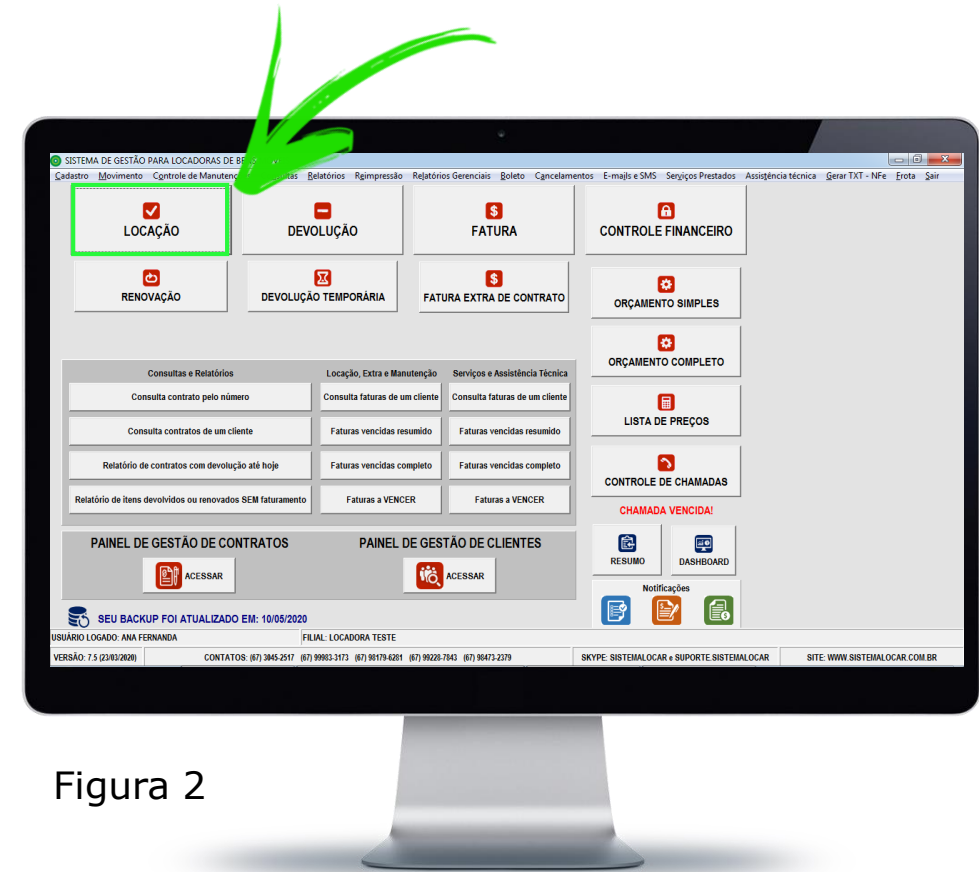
SISTEMA DE GESTÃO PARA LOCADORAS DE BE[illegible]

Cadastro Movimento Controle de Manuten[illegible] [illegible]ltas Relatórios Reimpressão Relatórios Gerenciais Boleto Cancelamentos E-mails e SMS Serviços Prestados Assistência técnica Gerar TXT - NFe Frota Sair

LOCAÇÃO
DEVOLUÇÃO
FATURA
CONTROLE FINANCEIRO
RENOVAÇÃO
DEVOLUÇÃO TEMPORÁRIA
FATURA EXTRA DE CONTRATO
ORÇAMENTO SIMPLES
ORÇAMENTO COMPLETO

| Consultas e Relatórios | Locação, Extra e Manutenção | Serviços e Assistência Técnica |
|---|---|---|
| Consulta contrato pelo número | Consulta faturas de um cliente | Consulta faturas de um cliente |
| Consulta contratos de um cliente | Faturas vencidas resumido | Faturas vencidas resumido |
| Relatório de contratos com devolução até hoje | Faturas vencidas completo | Faturas vencidas completo |
| Relatório de itens devolvidos ou renovados SEM faturamento | Faturas a VENCER | Faturas a VENCER |

LISTA DE PREÇOS
CONTROLE DE CHAMADAS
CHAMADA VENCIDA!

PAINEL DE GESTÃO DE CONTRATOS
ACESSAR
PAINEL DE GESTÃO DE CLIENTES
ACESSAR

RESUMO
DASHBOARD
Notificações

SEU BACKUP FOI ATUALIZADO EM: 10/05/2020

USUÁRIO LOGADO: ANA FERNANDA
FILIAL: LOCADORA TESTE

VERSÃO: 7.5 (23/03/2020)
CONTATOS: (67) 3045-2517 (67) 99983-3173 (67) 98179-6261 (67) 99228-7843 (67) 98473-2379
SKYPE: SISTEMALOCAR e SUPORTE.SISTEMALOCAR
SITE: WWW.SISTEMALOCAR.COM.BR

Figura 2